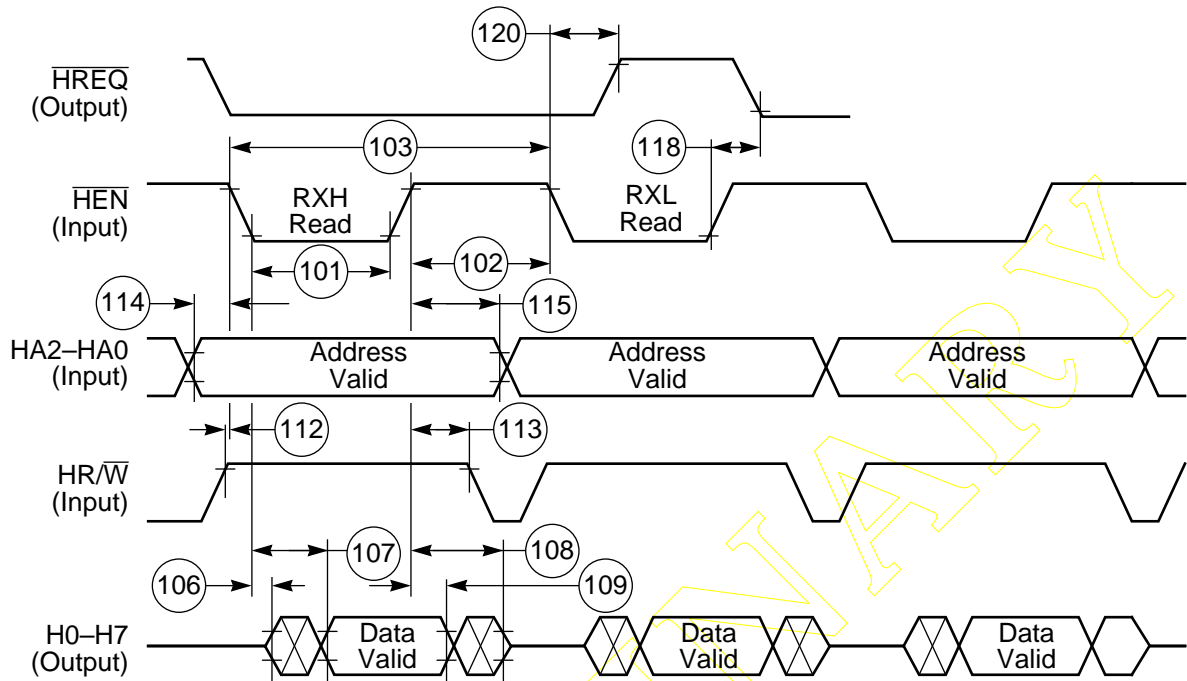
120

$\overline{HREQ}$
(Output)

103

118

$\overline{HEN}$
(Input)

RXH
Read

RXL
Read

101

102

114

115

HA2–HA0
(Input)

Address
Valid

Address
Valid

Address
Valid

112

113

HR/$\overline{W}$
(Input)

107

108

106

109

H0–H7
(Output)

Data
Valid

Data
Valid

Data
Valid

PRELIMINARY